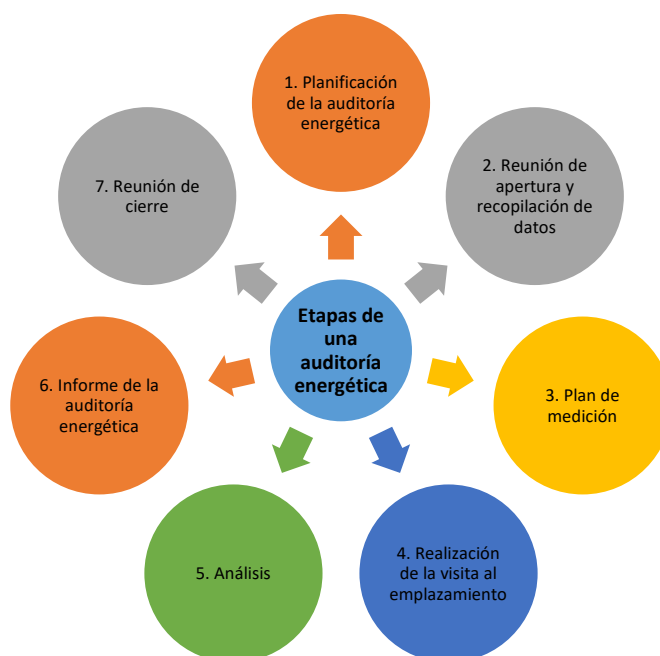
Etapas de una auditoría energética

1. Planificación de la auditoría energética

2. Reunión de apertura y recopilación de datos

3. Plan de medición

4. Realización de la visita al emplazamiento

5. Análisis

6. Informe de la auditoría energética

7. Reunión de cierre